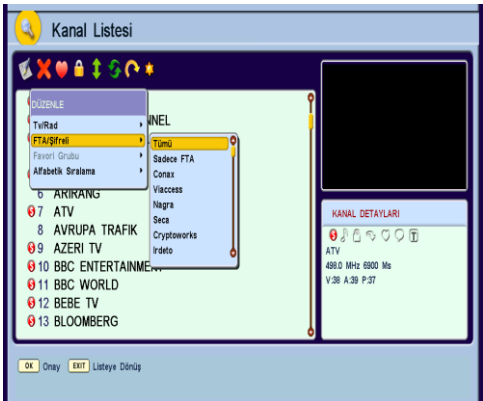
Kanal Listesi

DÜZENLE
Tv/Rad
FTA/Şifreli
Favori Grubu
Alfabetik Sıralama

Tümü
Sadece FTA
Conax
Viaccess
Nagra
Seca
Cryptoworks
Irdeto

NNEL

6 ARIRANG
7 ATV
8 AVRUPA TRAFIK
9 AZERI TV
10 BBC ENTERTAINMEN
11 BBC WORLD
12 BEBE TV
13 BLOOMBERG

KANAL DETAYLARI
ATV
498.0 MHz 6900 Ms
V:38 A:39 P:37

OK Onay EXIT Listeye Dönüş